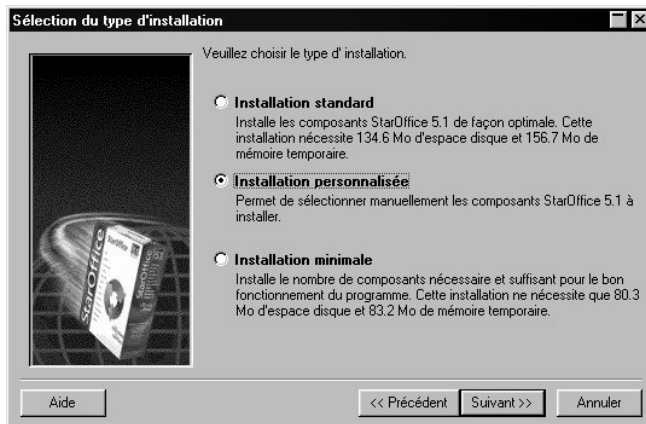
Sélection du type d'installation

Veuillez choisir le type d' installation.

Installation standard
Installe les composants StarOffice 5.1 de façon optimale. Cette installation nécessite 134.6 Mo d'espace disque et 156.7 Mo de mémoire temporaire.

Installation personnalisée
Permet de sélectionner manuellement les composants StarOffice 5.1 à installer.

Installation minimale
Installe le nombre de composants nécessaire et suffisant pour le bon fonctionnement du programme. Cette installation ne nécessite que 80.3 Mo d'espace disque et 83.2 Mo de mémoire temporaire.

StarOffice

Aide

<< Précédent

Suivant >>

Annuler